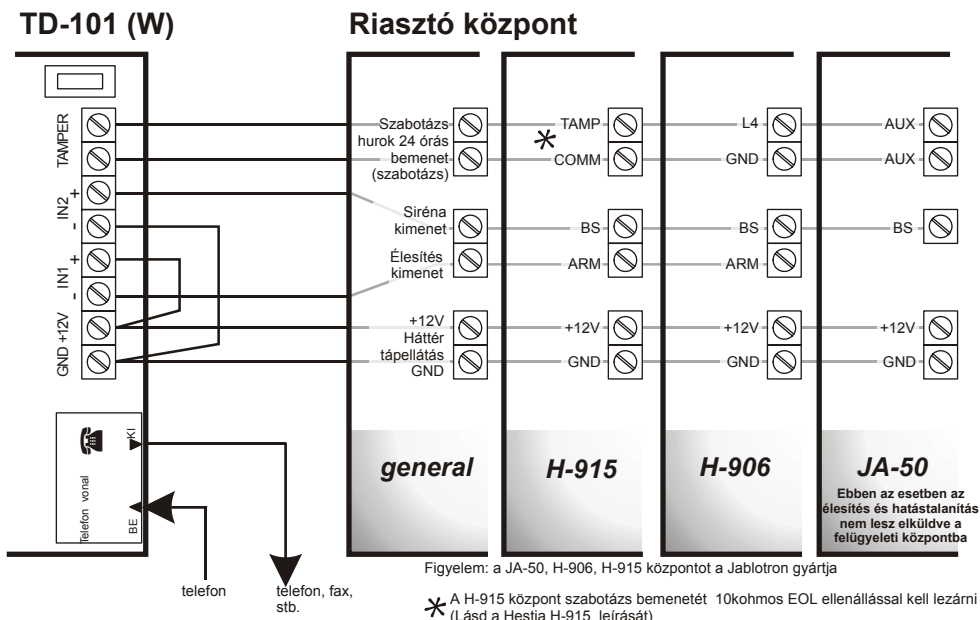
TD-101 (W)

Riasztó központ

TAMPER
IN2 + -
IN1 + -
GND +12V

Telefon vonal
KI
BE

telefon

telefon, fax, stb.

Szabotázs hurok 24 órás bemenet (szabotázs)
Sziréna kimenet
Élesítés kimenet
+12V Háttér tápellátás GND

general

TAMP
COMM
BS
ARM
+12V
GND

H-915

L4
GND
BS
ARM
+12V
GND

H-906

AUX
AUX
BS
+12V
GND

JA-50

Ebben az esetben az élesítés és hatástalanítás nem lesz elküldve a felügyeleti központba

Figyelem: a JA-50, H-906, H-915 központot a Jablotron gyártja

A H-915 központ szabotázs bemenetét 10kohmos EOL ellenállással kell lezárni (Lásd a Hestia H-915 leírását)